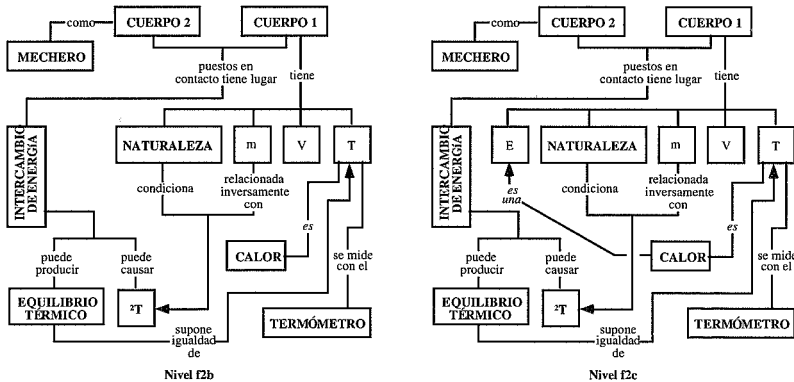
como
CUERPO 2
CUERPO 1
MECHERO
puestos en contacto tiene lugar
tiene
INTERCAMBIO DE ENERGÍA
NATURALEZA
m
V
T
condiciona
relacionada inversamente con
es
CALOR
se mide con el
puede producir
puede causar
EQUILIBRIO TÉRMICO
²T
TERMÓMETRO
supone igualdad de
Nivel f2b

como
CUERPO 2
CUERPO 1
MECHERO
puestos en contacto tiene lugar
tiene
INTERCAMBIO DE ENERGÍA
E
NATURALEZA
m
V
T
es una
condiciona
relacionada inversamente con
es
CALOR
se mide con el
puede producir
puede causar
EQUILIBRIO TÉRMICO
²T
TERMÓMETRO
supone igualdad de
Nivel f2c